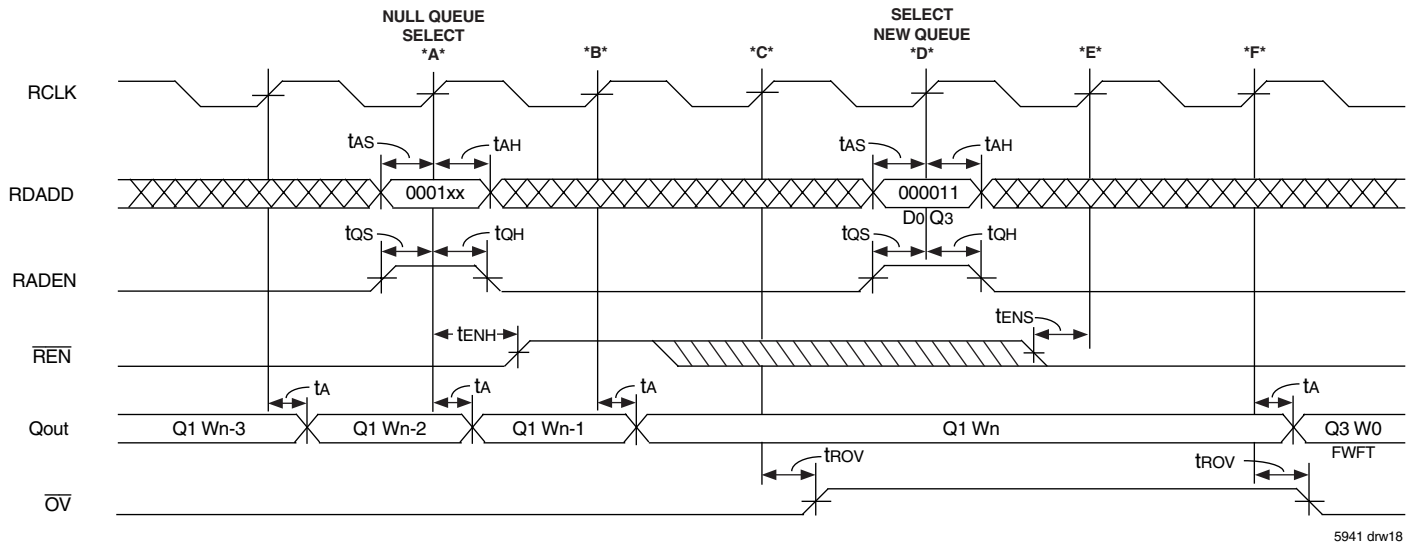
NULL QUEUE SELECT
*A*

*B*

*C*

SELECT NEW QUEUE
*D*

*E*

*F*

RCLK

$t_{AS}$

$t_{AH}$

$t_{AS}$

$t_{AH}$

RDADD

0001xx

000011

D0 Q3

$t_{QS}$

$t_{QH}$

$t_{QS}$

$t_{QH}$

RADEN

$t_{ENH}$

$t_{ENS}$

$\overline{REN}$

$t_A$

$t_A$

$t_A$

$t_A$

Qout

Q1 Wn-3

Q1 Wn-2

Q1 Wn-1

Q1 Wn

Q3 W0

FWFT

$t_{ROV}$

$t_{ROV}$

$\overline{OV}$

5941 drw18